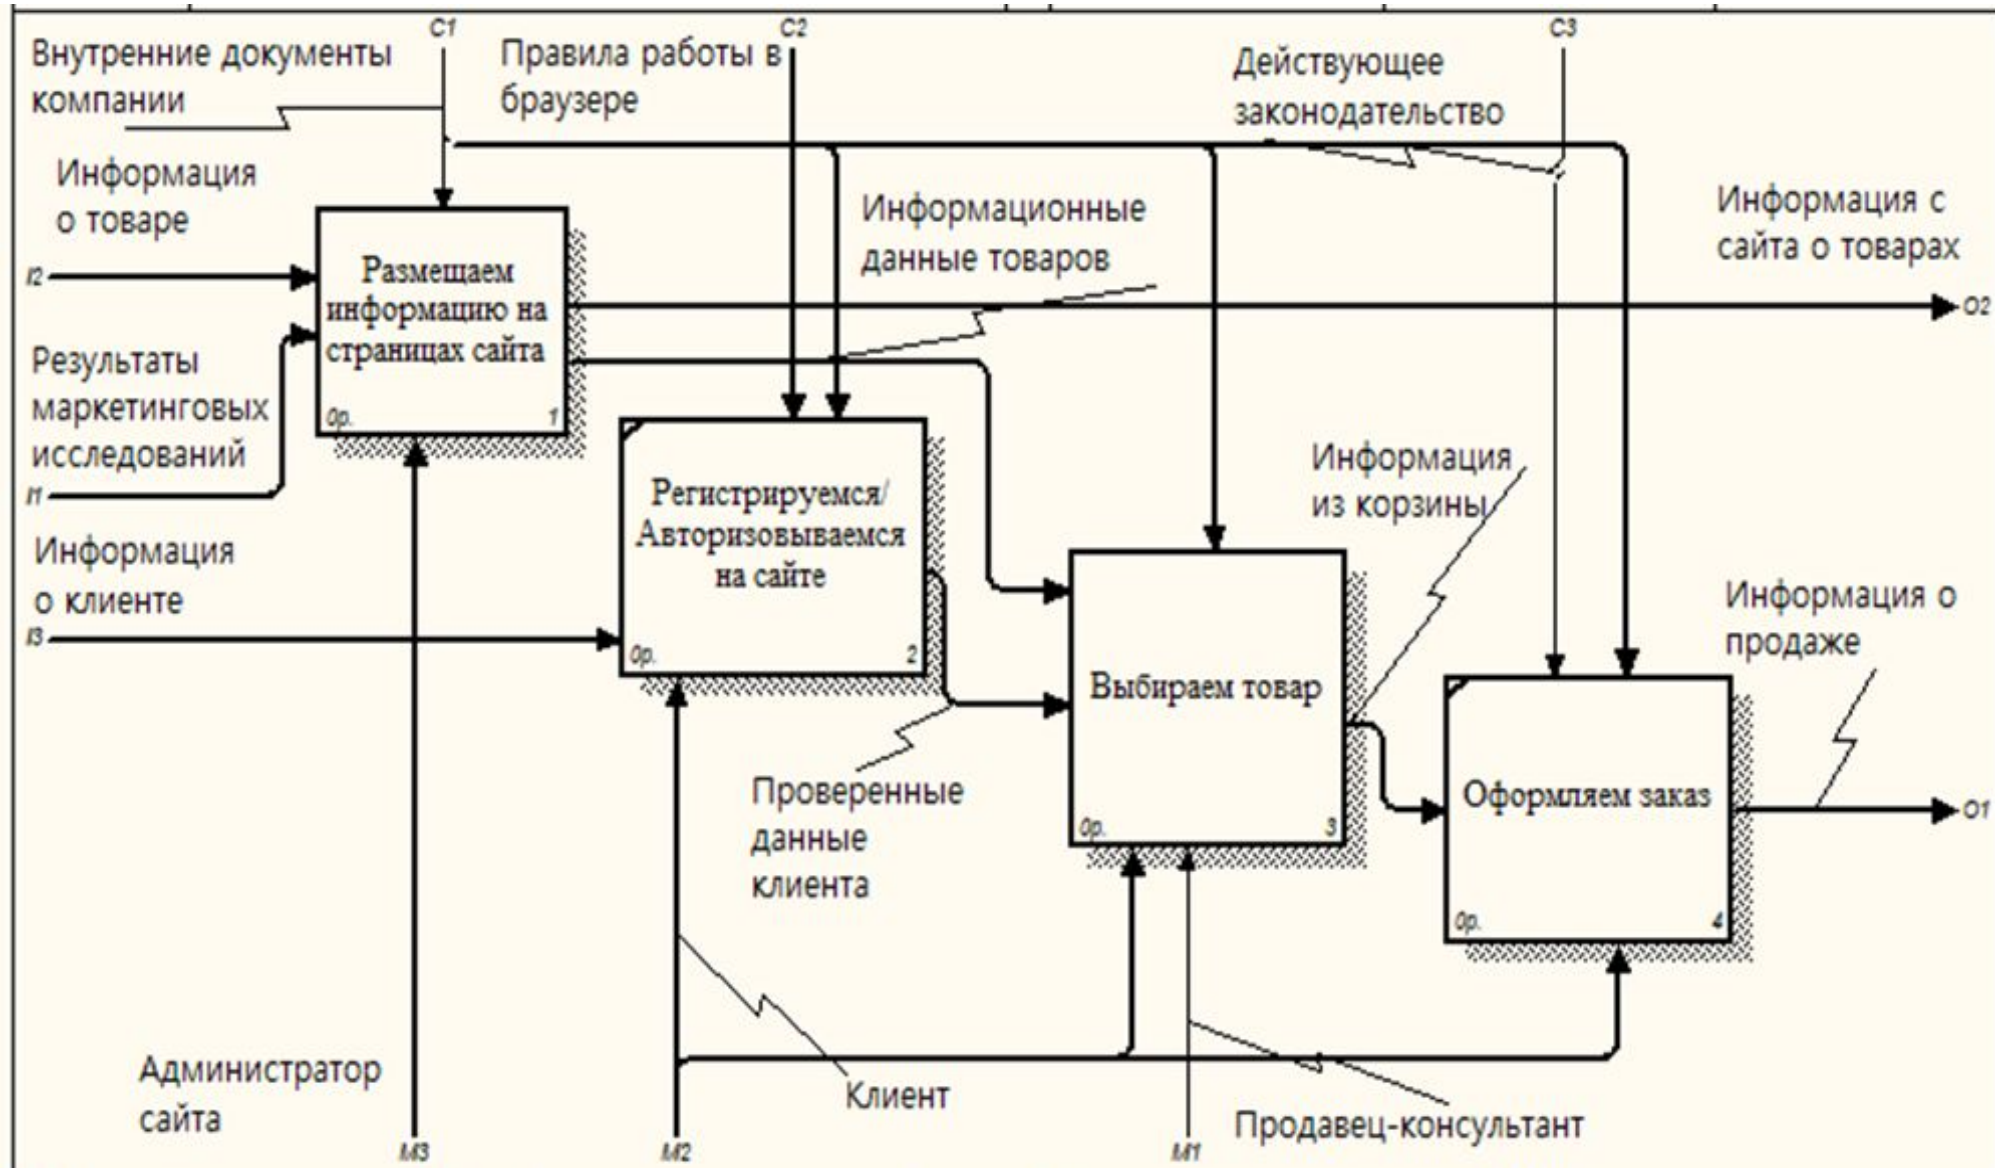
C1
Внутренние документы компании

C2
Правила работы в браузере

C3
Действующее законодательство

Информация о товаре

I2

Размещаем информацию на страницах сайта
0р. 1

Информационные данные товаров

Информация с сайта о товарах

O2

Результаты маркетинговых исследований

I1

Регистрируемся/ Авторизовываемся на сайте
0р. 2

Информация из корзины

Информация о клиенте

I3

Выбираем товар
0р. 3

Информация о продаже

Оформляем заказ
0р. 4

O1

Проверенные данные клиента

Администратор сайта

Клиент

Продавец-консультант

M3

M2

M1